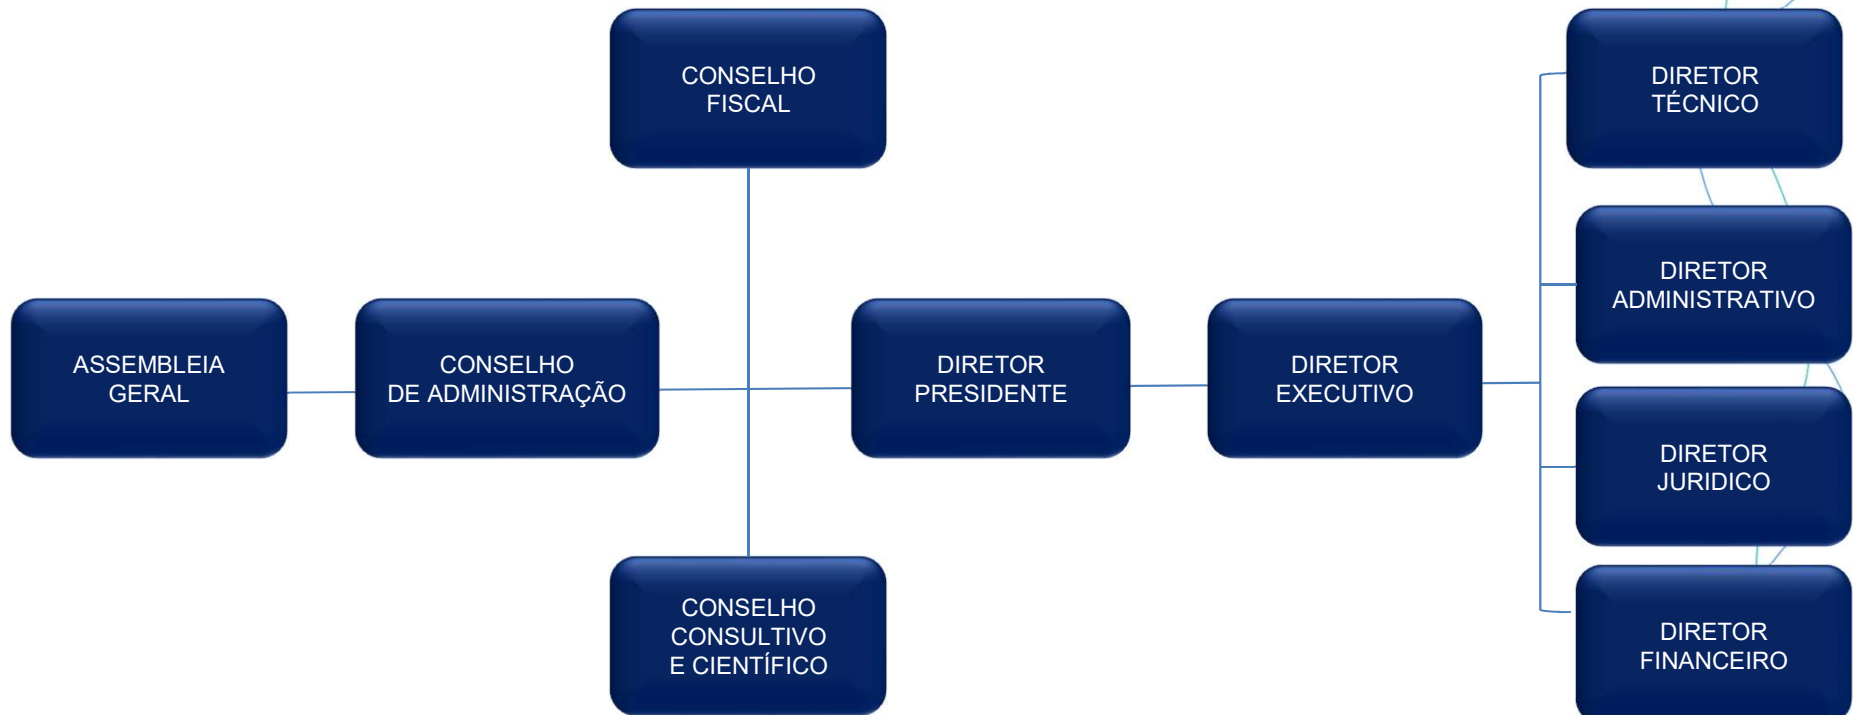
CONSELHO FISCAL

ASSEMBLEIA GERAL

CONSELHO DE ADMINISTRAÇÃO

DIRETOR PRESIDENTE

DIRETOR EXECUTIVO

CONSELHO CONSULTIVO E CIENTÍFICO

DIRETOR TÉCNICO

DIRETOR ADMINISTRATIVO

DIRETOR JURIDICO

DIRETOR FINANCEIRO